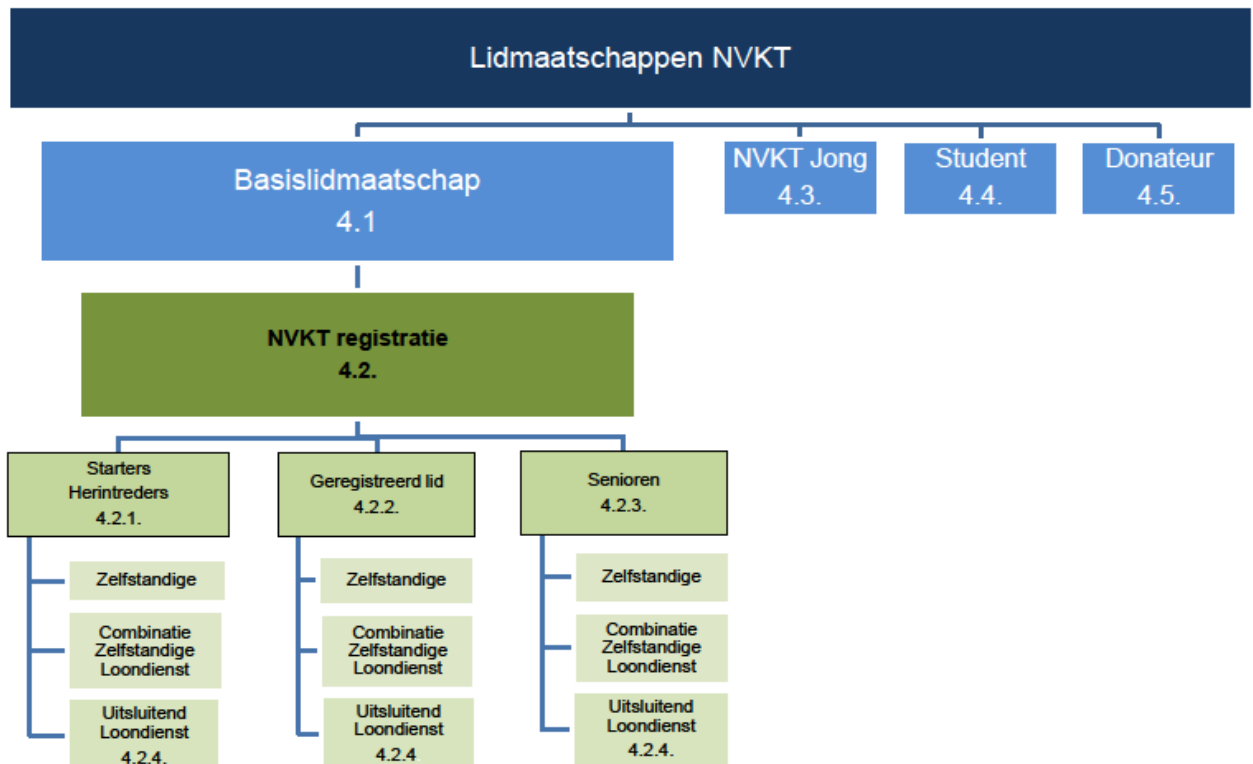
Lidmaatschappen NVKT

Basislidmaatschap
4.1

NVKT Jong
4.3.

Student
4.4.

Donateur
4.5.

NVKT registratie
4.2.

Starters
Herintreders
4.2.1.

Zelfstandige

Combinatie
Zelfstandige
Loondienst

Uitsluitend
Loondienst
4.2.4.

Geregistreerd lid
4.2.2.

Zelfstandige

Combinatie
Zelfstandige
Loondienst

Uitsluitend
Loondienst
4.2.4

Senioren
4.2.3.

Zelfstandige

Combinatie
Zelfstandige
Loondienst

Uitsluitend
Loondienst
4.2.4.